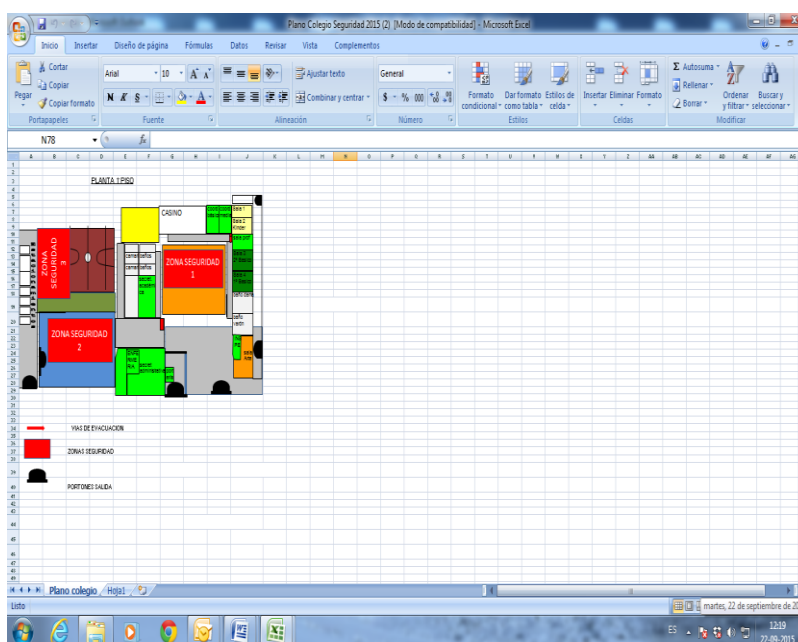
Plano Colegio Seguridad 2015 (2) [Modo de compatibilidad] - Microsoft Excel

Inicio Insertar Diseño de página Fórmulas Datos Revisar Vista Complementos

Cortar
Copiar
Pegar
Copiar formato
Portapapeles

Arial 10
N K S
Fuente

Ajustar texto
Combinar y centrar
Alineación

General
$ % 000
Número

Formato condicional
Dar formato como tabla
Estilos de celda
Estilos

Insertar Eliminar Formato
Celdas

Autosuma
Rellenar
Borrar
Ordenar y filtrar
Buscar y seleccionar
Modificar

N78 fx

PLANTA 1 PISO

CASINO

ZONA SEGURIDAD 3

ZONA SEGURIDAD 1

ZONA SEGURIDAD 2

Sala 1 Kinder
Sala 2 Kinder
Sala 1° Basico
Sala 1° Basico

VIAS DE EVACUACION

ZONAS SEGURIDAD

PORTONES SALIDA

Plano colegio Hoja1

Listo

martes, 22 de septiembre de 2

ES 12:19 22-09-2015